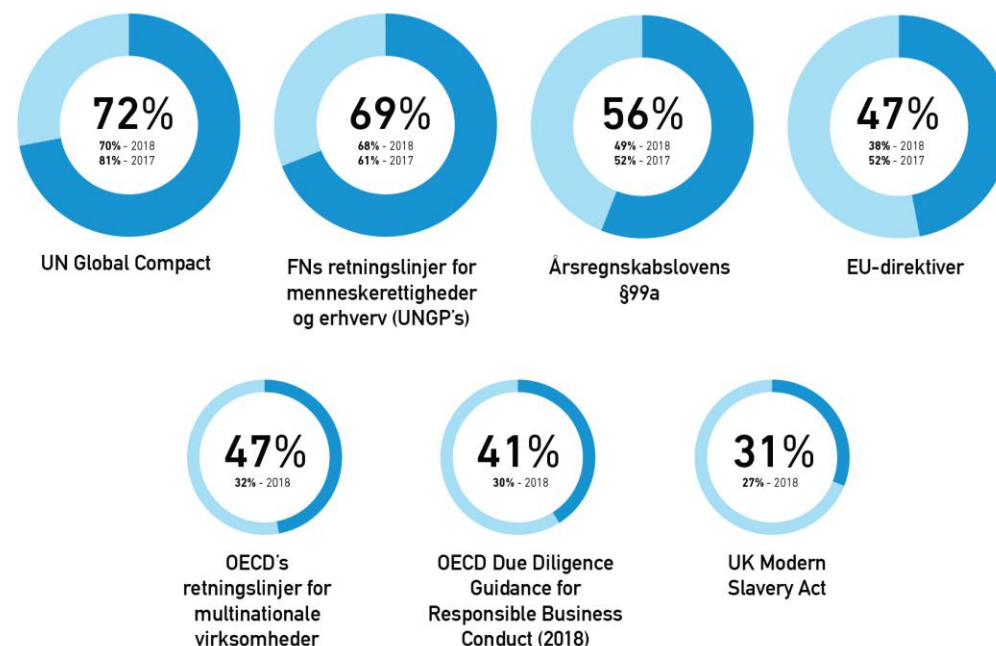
72%
70% - 2018
81% - 2017

UN Global Compact

69%
68% - 2018
61% - 2017

FNs retningslinjer for menneskerettigheder og erhverv (UNGP's)

56%
49% - 2018
52% - 2017

Årsregnskabslovens §99a

47%
38% - 2018
52% - 2017

EU-direktiver

47%
32% - 2018

OECD's retningslinjer for multinationale virksomheder

41%
30% - 2018

OECD Due Diligence Guidance for Responsible Business Conduct (2018)

31%
27% - 2018

UK Modern Slavery Act